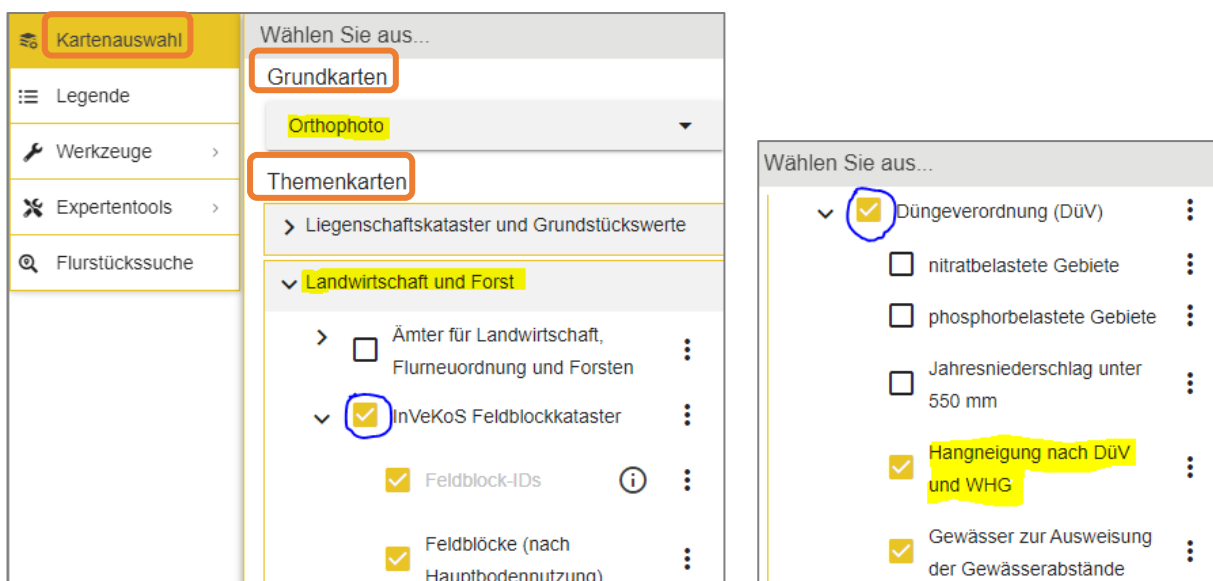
Kartenauswahl

Legende

Werkzeuge

Expertentools

Flurstückssuche

Wählen Sie aus...

Grundkarten

Orthophoto

Themenkarten

Liegenschaftskataster und Grundstückswerte

Landwirtschaft und Forst

Ämter für Landwirtschaft, Flurneuordnung und Forsten

InVeKoS Feldblockkataster

Feldblock-IDs

Feldblöcke (nach Hauptbodennutzung)

Wählen Sie aus...

Düngeverordnung (DüV)

nitratbelastete Gebiete

phosphorbelastete Gebiete

Jahresniederschlag unter 550 mm

Hangneigung nach DüV und WHG

Gewässer zur Ausweisung der Gewässerabstände